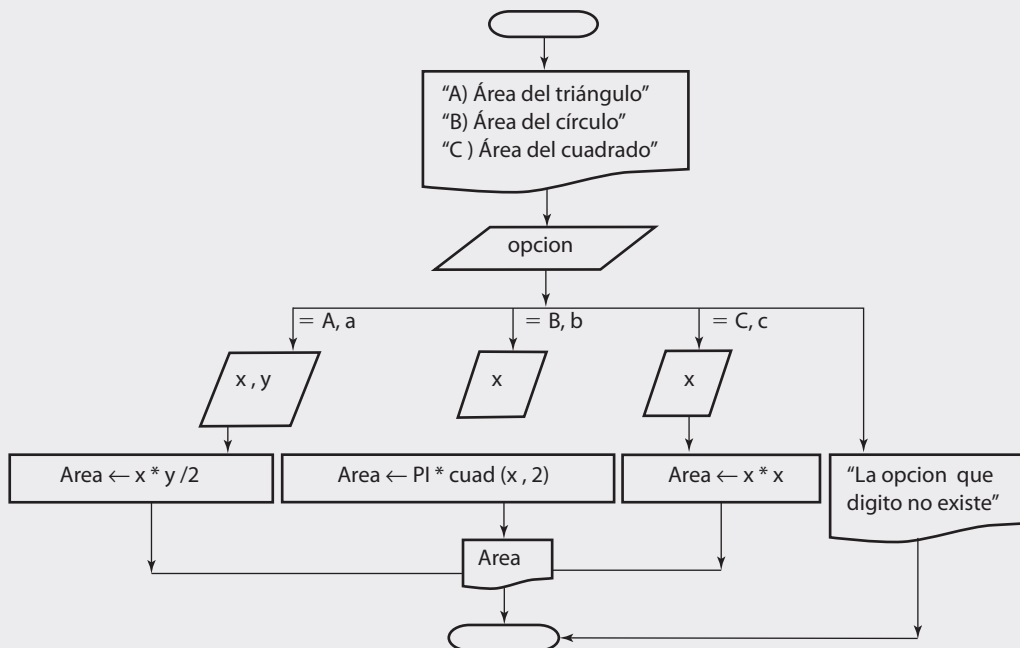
“A) Área del triángulo”
“B) Área del círculo”
“C ) Área del cuadrado”

opcion

= A, a

= B, b

= C, c

x , y

x

x

Area ← x * y /2

Area ← PI * cuad (x , 2)

Area ← x * x

“La opcion que digito no existe”

Area